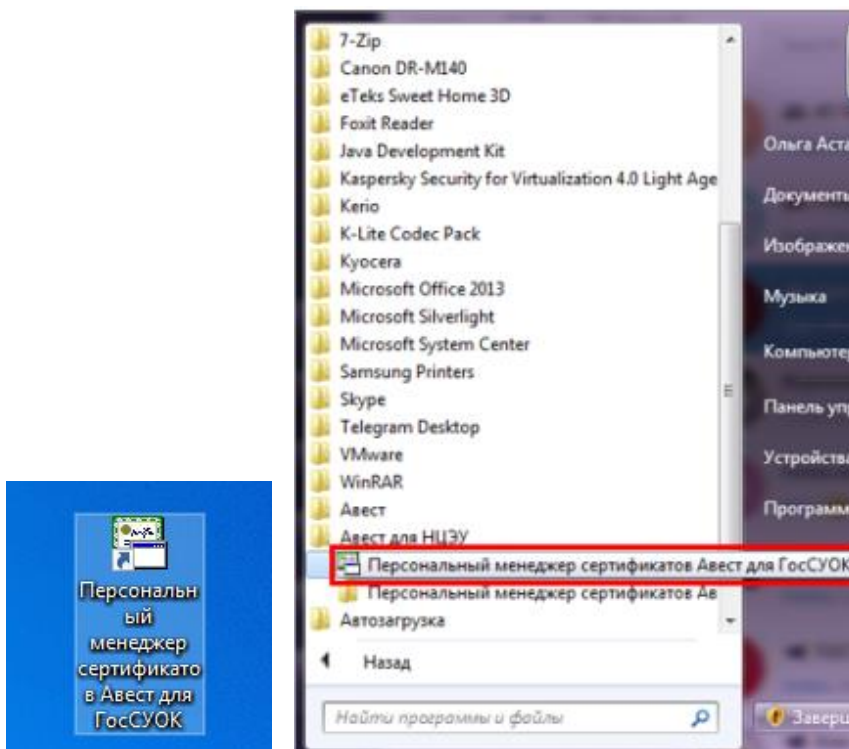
Персональный менеджер сертификатов Авест для ГосСУОК

7-Zip
Canon DR-M140
eTeks Sweet Home 3D
Foxit Reader
Java Development Kit
Kaspersky Security for Virtualization 4.0 Light Age
Kerio
K-Lite Codec Pack
Kyocera
Microsoft Office 2013
Microsoft Silverlight
Microsoft System Center
Samsung Printers
Skype
Telegram Desktop
VMware
WinRAR
Авест
Авест для НЦЭУ
Персональный менеджер сертификатов Авест для ГосСУОК
Персональный менеджер сертификатов Ав
Автозагрузка
Назад
Найти программы и файлы

Ольга Аста
Документы
Изображен
Музыка
Компьютер
Панель упр
Устройства
Программ
Заверш